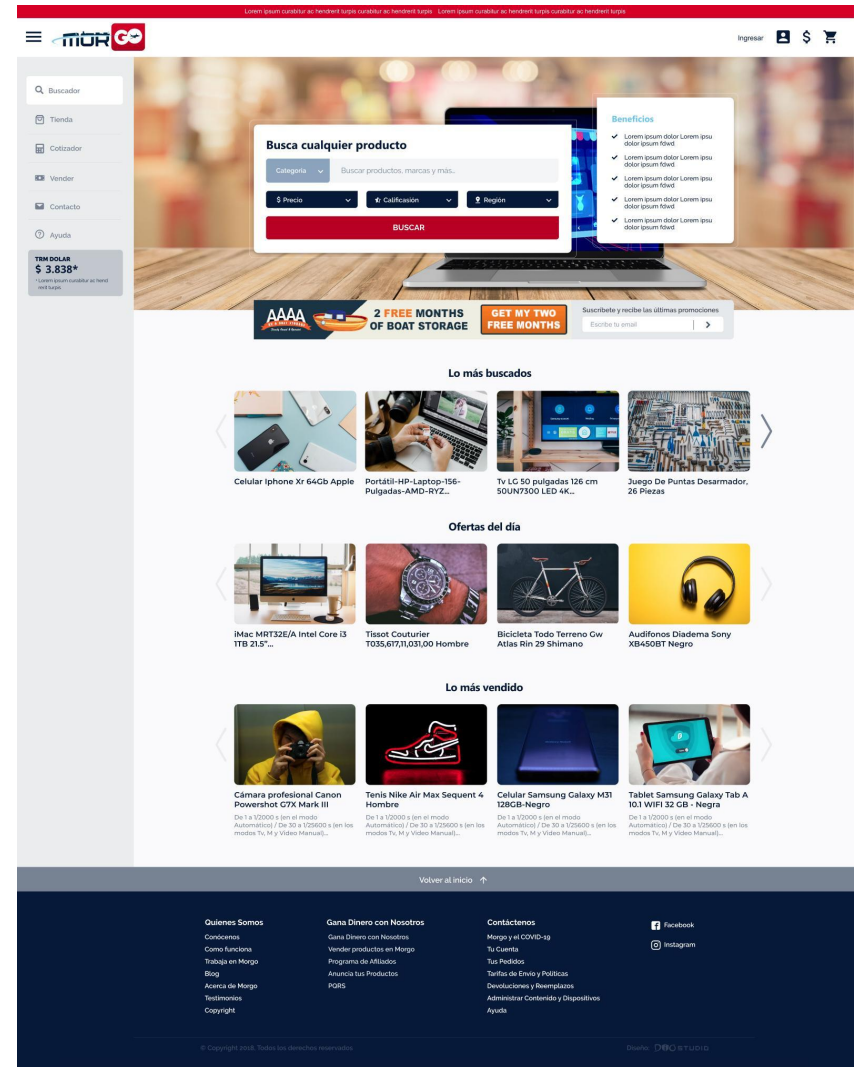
Lorem ipsum curabitur ac hendrerit turpis curabitur ac hendrerit turpis Lorem ipsum curabitur ac hendrerit turpis curabitur ac hendrerit turpis

MOR GO

Ingresar $

Buscador
Tienda
Cotizador
Vender
Contacto
Ayuda

TRM DOLAR
$ 3.838*
*Lorem ipsum curabitur ac hendrerit turpis

Busca cualquier producto
Categoría
Buscar productos, marcas y más...
$ Precio
Calificación
Región
BUSCAR

Beneficios
Lorem ipsum dolor Lorem ipsu dolor ipsum fdwd
Lorem ipsum dolor Lorem ipsu dolor ipsum fdwd
Lorem ipsum dolor Lorem ipsu dolor ipsum fdwd
Lorem ipsum dolor Lorem ipsu dolor ipsum fdwd
Lorem ipsum dolor Lorem ipsu dolor ipsum fdwd

AAAA
2 FREE MONTHS OF BOAT STORAGE
GET MY TWO FREE MONTHS

Suscríbete y recibe las últimas promociones
Escribe tu email

Lo más buscados

Celular Iphone Xr 64Gb Apple
Portátil-HP-Laptop-156-Pulgadas-AMD-RYZ...
Tv LG 50 pulgadas 126 cm 50UN7300 LED 4K...
Juego De Puntas Desarmador, 26 Piezas

Ofertas del día

iMac MRT32E/A Intel Core i3 1TB 21.5"...
Tissot Couturier T035,617,11,031,00 Hombre
Bicicleta Todo Terreno Gw Atlas Rin 29 Shimano
Audifonos Diadema Sony XB450BT Negro

Lo más vendido

Cámara profesional Canon Powershot G7X Mark III
De 1 a 1/2000 s (en el modo Automático) / De 30 a 1/25600 s (en los modos Tv, M y Video Manual)...
Tenis Nike Air Max Sequent 4 Hombre
De 1 a 1/2000 s (en el modo Automático) / De 30 a 1/25600 s (en los modos Tv, M y Video Manual)...
Celular Samsung Galaxy M31 128GB-Negro
De 1 a 1/2000 s (en el modo Automático) / De 30 a 1/25600 s (en los modos Tv, M y Video Manual)...
Tablet Samsung Galaxy Tab A 10.1 WIFI 32 GB - Negra
De 1 a 1/2000 s (en el modo Automático) / De 30 a 1/25600 s (en los modos Tv, M y Video Manual)...

Volver al inicio

Quienes Somos
Conócenos
Como funciona
Trabaja en Morgo
Blog
Acerca de Morgo
Testimonios
Copyright

Gana Dinero con Nosotros
Gana Dinero con Nosotros
Vender productos en Morgo
Programa de Afiliados
Anuncia tus Productos
PQRS

Contáctenos
Morgo y el COVID-19
Tu Cuenta
Tus Pedidos
Tarifas de Envío y Políticas
Devoluciones y Reemplazos
Administrar Contenido y Dispositivos
Ayuda

Facebook
Instagram

© Copyright 2018. Todos los derechos reservados.
Diseño DOO STUDIO